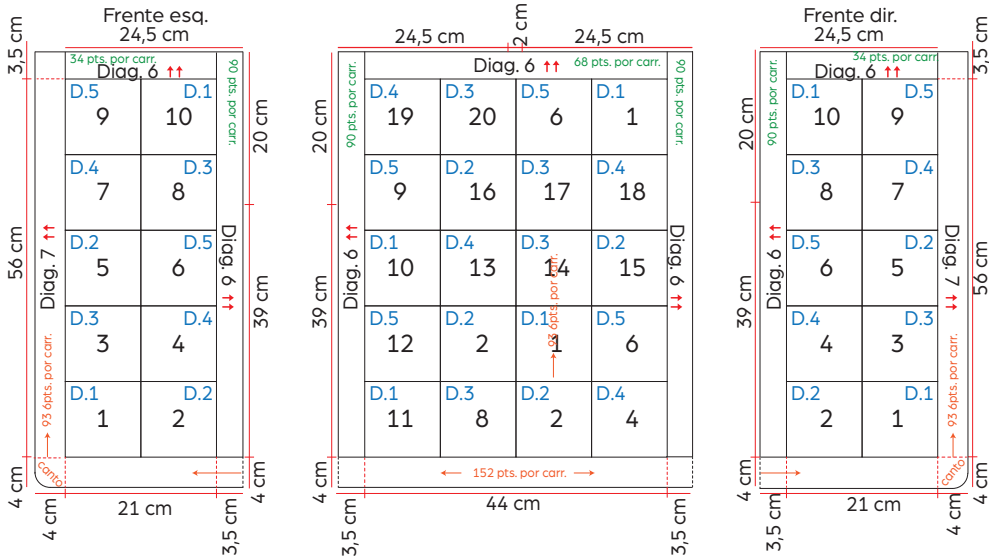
Frente esq.
24,5 cm
3,5 cm
34 pts. por carr.
Diag. 6 ↑↑
90 pts. por carr.
20 cm

| D.5 9 | D.1 10 |
|---|---|
| D.4 7 | D.3 8 |
| D.2 5 | D.5 6 |
| D.3 3 | D.4 4 |
| D.1 1 | D.2 2 |

56 cm
Diag. 7 ↑↑
Diag. 6 ↑↑
39 cm
93 6pts. por carr.
canto
4 cm
4 cm
21 cm
3,5 cm
4 cm

24,5 cm
2 cm
24,5 cm
Diag. 6 ↑↑
68 pts. por carr.
90 pts. por carr.
90 pts. por carr.
20 cm

| D.4 19 | D.3 20 | D.5 6 | D.1 1 |
|---|---|---|---|
| D.5 9 | D.2 16 | D.3 17 | D.4 18 |
| D.1 10 | D.4 13 | D.3 14 | D.2 15 |
| D.5 12 | D.2 2 | D.1 1 | D.5 6 |
| D.1 11 | D.3 8 | D.2 2 | D.4 4 |

Diag. 6 ↑↑
Diag. 6 ↑↑
93 6pts. por carr.
39 cm
152 pts. por carr.
4 cm
44 cm
3,5 cm
3,5 cm

Frente dir.
24,5 cm
3,5 cm
34 pts. por carr.
Diag. 6 ↑↑
90 pts. por carr.
20 cm

| D.1 10 | D.5 9 |
|---|---|
| D.3 8 | D.4 7 |
| D.5 6 | D.2 5 |
| D.4 4 | D.3 3 |
| D.2 2 | D.1 1 |

Diag. 6 ↑↑
Diag. 7 ↑↑
39 cm
93 6pts. por carr.
canto
4 cm
3,5 cm
21 cm
4 cm